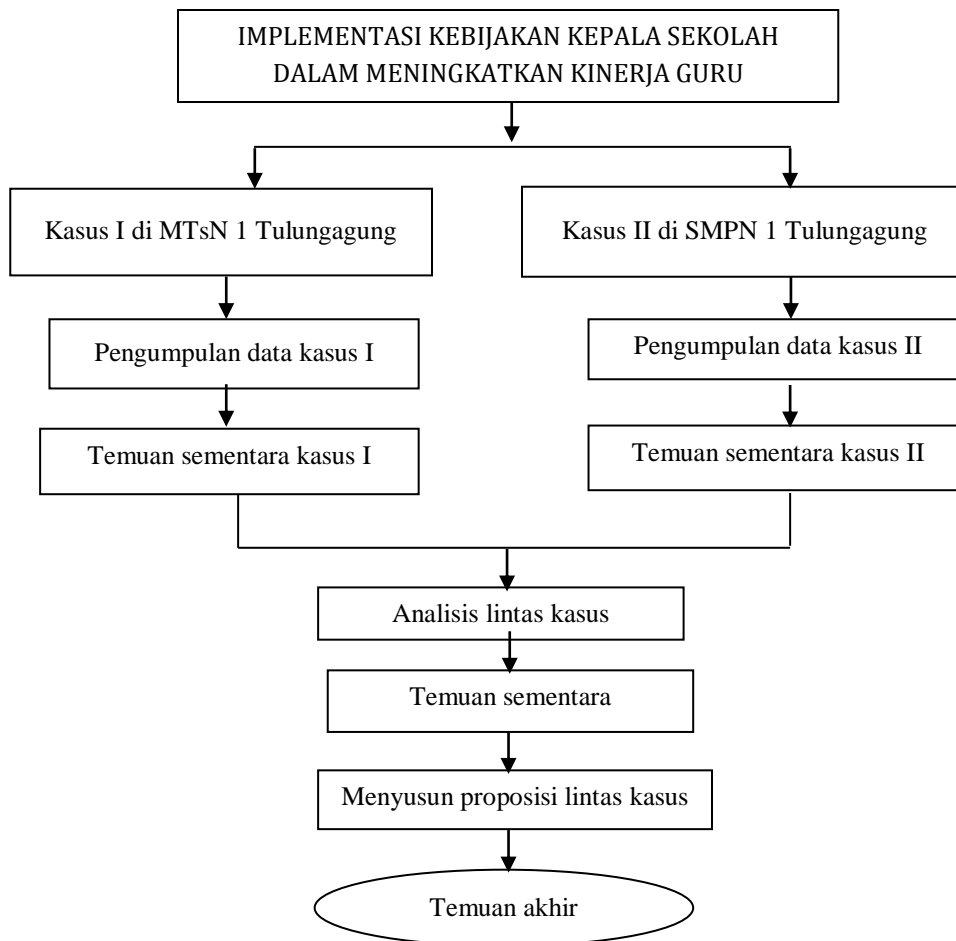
IMPLEMENTASI KEBIJAKAN KEPALA SEKOLAH DALAM MENINGKATKAN KINERJA GURU

Kasus I di MTsN 1 Tulungagung

Pengumpulan data kasus I

Temuan sementara kasus I

Kasus II di SMPN 1 Tulungagung

Pengumpulan data kasus II

Temuan sementara kasus II

Analisis lintas kasus

Temuan sementara

Menyusun proposisi lintas kasus

Temuan akhir